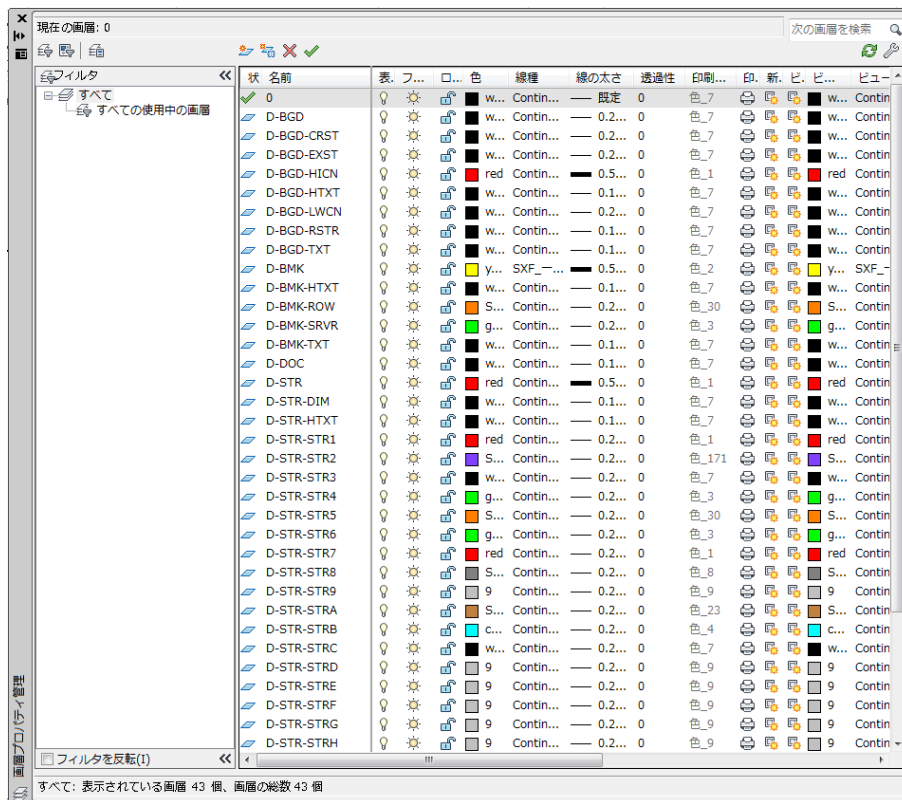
現在の画層: 0

次の画層を検索

フィルタ

すべて
すべての使用中の画層

| 状 | 名前 | 表. | フ... | ロ... | 色 | 線種 | 線の太さ | 透過性 | 印刷... | 印. | 新. | ビ. | ビ... | ビュー... |
|---|---|---|---|---|---|---|---|---|---|---|---|---|---|---|
| | 0 | | | | w... | Contin... | 既定 | 0 | 色_7 | | | | w... | Contin |
| | D-BGD | | | | w... | Contin... | 0.2... | 0 | 色_7 | | | | w... | Contin |
| | D-BGD-CRST | | | | w... | Contin... | 0.2... | 0 | 色_7 | | | | w... | Contin |
| | D-BGD-EXST | | | | w... | Contin... | 0.2... | 0 | 色_7 | | | | w... | Contin |
| | D-BGD-HICN | | | | red | Contin... | 0.5... | 0 | 色_1 | | | | red | Contin |
| | D-BGD-HTXT | | | | w... | Contin... | 0.1... | 0 | 色_7 | | | | w... | Contin |
| | D-BGD-LWCN | | | | w... | Contin... | 0.2... | 0 | 色_7 | | | | w... | Contin |
| | D-BGD-RSTR | | | | w... | Contin... | 0.1... | 0 | 色_7 | | | | w... | Contin |
| | D-BGD-TXT | | | | w... | Contin... | 0.1... | 0 | 色_7 | | | | w... | Contin |
| | D-BMK | | | | y... | SXF_一... | 0.5... | 0 | 色_2 | | | | y... | SXF_一 |
| | D-BMK-HTXT | | | | w... | Contin... | 0.1... | 0 | 色_7 | | | | w... | Contin |
| | D-BMK-ROW | | | | S... | Contin... | 0.2... | 0 | 色_30 | | | | S... | Contin |
| | D-BMK-SRVR | | | | g... | Contin... | 0.2... | 0 | 色_3 | | | | g... | Contin |
| | D-BMK-TXT | | | | w... | Contin... | 0.1... | 0 | 色_7 | | | | w... | Contin |
| | D-DOC | | | | w... | Contin... | 0.1... | 0 | 色_7 | | | | w... | Contin |
| | D-STR | | | | red | Contin... | 0.5... | 0 | 色_1 | | | | red | Contin |
| | D-STR-DIM | | | | w... | Contin... | 0.1... | 0 | 色_7 | | | | w... | Contin |
| | D-STR-HTXT | | | | w... | Contin... | 0.1... | 0 | 色_7 | | | | w... | Contin |
| | D-STR-STR1 | | | | red | Contin... | 0.2... | 0 | 色_1 | | | | red | Contin |
| | D-STR-STR2 | | | | S... | Contin... | 0.2... | 0 | 色_171 | | | | S... | Contin |
| | D-STR-STR3 | | | | w... | Contin... | 0.2... | 0 | 色_7 | | | | w... | Contin |
| | D-STR-STR4 | | | | g... | Contin... | 0.2... | 0 | 色_3 | | | | g... | Contin |
| | D-STR-STR5 | | | | S... | Contin... | 0.2... | 0 | 色_30 | | | | S... | Contin |
| | D-STR-STR6 | | | | g... | Contin... | 0.2... | 0 | 色_3 | | | | g... | Contin |
| | D-STR-STR7 | | | | red | Contin... | 0.2... | 0 | 色_1 | | | | red | Contin |
| | D-STR-STR8 | | | | S... | Contin... | 0.2... | 0 | 色_8 | | | | S... | Contin |
| | D-STR-STR9 | | | | 9 | Contin... | 0.2... | 0 | 色_9 | | | | 9 | Contin |
| | D-STR-STRA | | | | S... | Contin... | 0.2... | 0 | 色_23 | | | | S... | Contin |
| | D-STR-STRB | | | | c... | Contin... | 0.2... | 0 | 色_4 | | | | c... | Contin |
| | D-STR-STRC | | | | w... | Contin... | 0.2... | 0 | 色_7 | | | | w... | Contin |
| | D-STR-STRD | | | | 9 | Contin... | 0.2... | 0 | 色_9 | | | | 9 | Contin |
| | D-STR-STRE | | | | 9 | Contin... | 0.2... | 0 | 色_9 | | | | 9 | Contin |
| | D-STR-STRF | | | | 9 | Contin... | 0.2... | 0 | 色_9 | | | | 9 | Contin |
| | D-STR-STRG | | | | 9 | Contin... | 0.2... | 0 | 色_9 | | | | 9 | Contin |
| | D-STR-STRH | | | | 9 | Contin... | 0.2... | 0 | 色_9 | | | | 9 | Contin |

フィルタを反転(I)

画層プロパティ管理

すべて: 表示されている画層 43 個、画層の総数 43 個